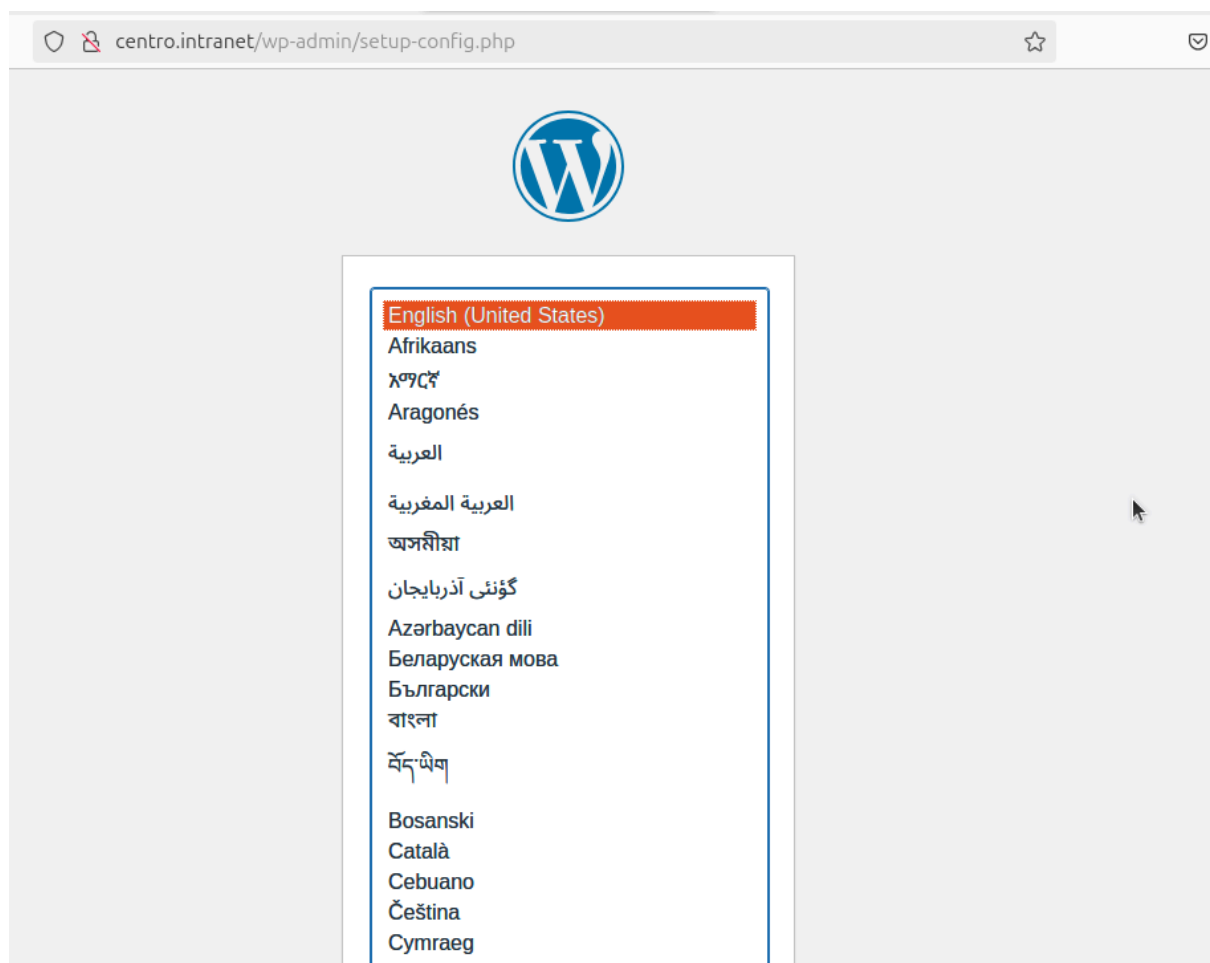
centro.intranet/wp-admin/setup-config.php

English (United States)
Afrikaans
አማርኛ
Aragonés
العربية
العربية المغربية
অসমীয়া
گؤنئی آذربایجان
Azərbaycan dili
Беларуская мова
Български
বাংলা
བོད་ཡིག
Bosanski
Català
Cebuano
Čeština
Cymraeg